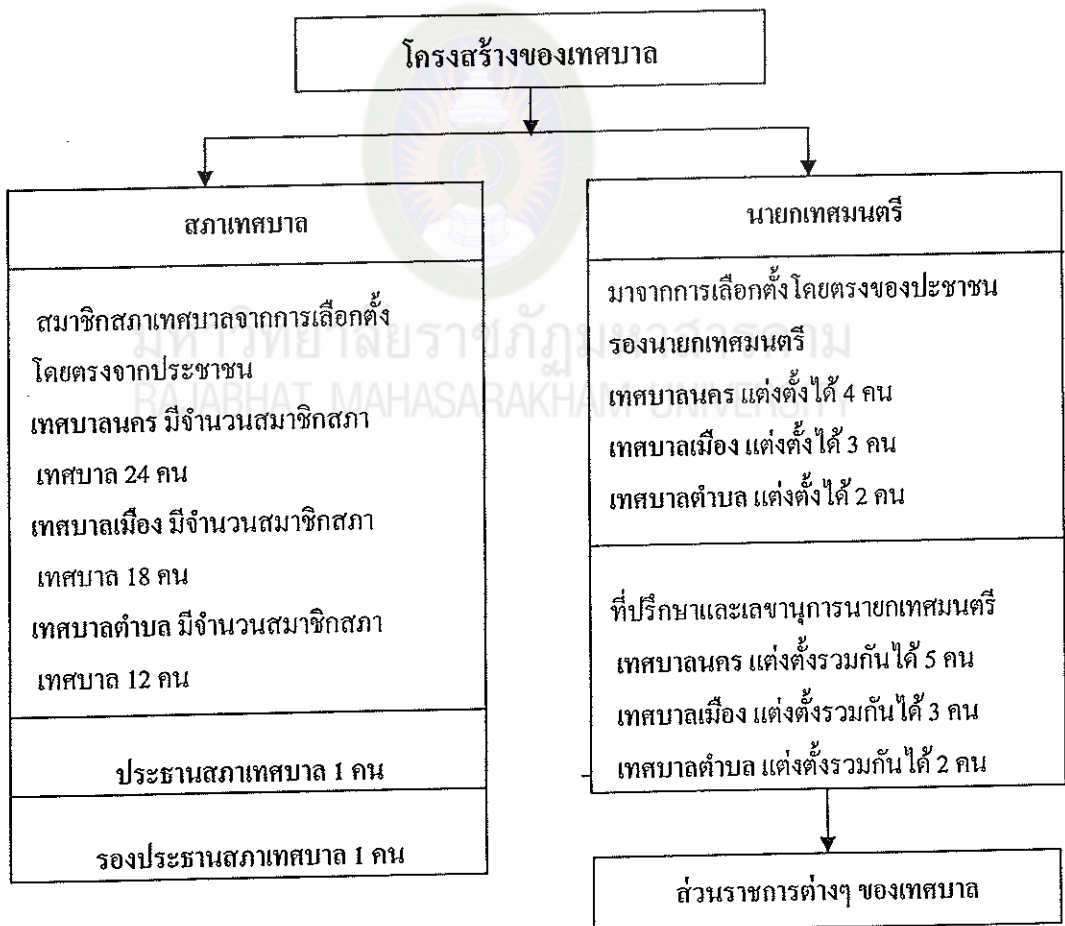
โครงสร้างของเทศบาล

มหาวิทยาลัยราชภัฏมหาสารคาม
RAJABHAT MAHASARAKHAM UNIVERSITY

สภาเทศบาล

สมาชิกสภาเทศบาลจากการเลือกตั้งโดยตรงจากประชาชน
เทศบาลนคร มีจำนวนสมาชิกสภาเทศบาล 24 คน
เทศบาลเมือง มีจำนวนสมาชิกสภาเทศบาล 18 คน
เทศบาลตำบล มีจำนวนสมาชิกสภาเทศบาล 12 คน

ประธานสภาเทศบาล 1 คน

รองประธานสภาเทศบาล 1 คน

นายกเทศมนตรี

มาจากการเลือกตั้งโดยตรงของปะชาชน
รองนายกเทศมนตรี
เทศบาลนคร แต่งตั้งได้ 4 คน
เทศบาลเมือง แต่งตั้งได้ 3 คน
เทศบาลตำบล แต่งตั้งได้ 2 คน

ที่ปรึกษาและเลขานุการนายกเทศมนตรี
เทศบาลนคร แต่งตั้งรวมกันได้ 5 คน
เทศบาลเมือง แต่งตั้งรวมกันได้ 3 คน
เทศบาลตำบล แต่งตั้งรวมกันได้ 2 คน

ส่วนราชการต่างๆ ของเทศบาล